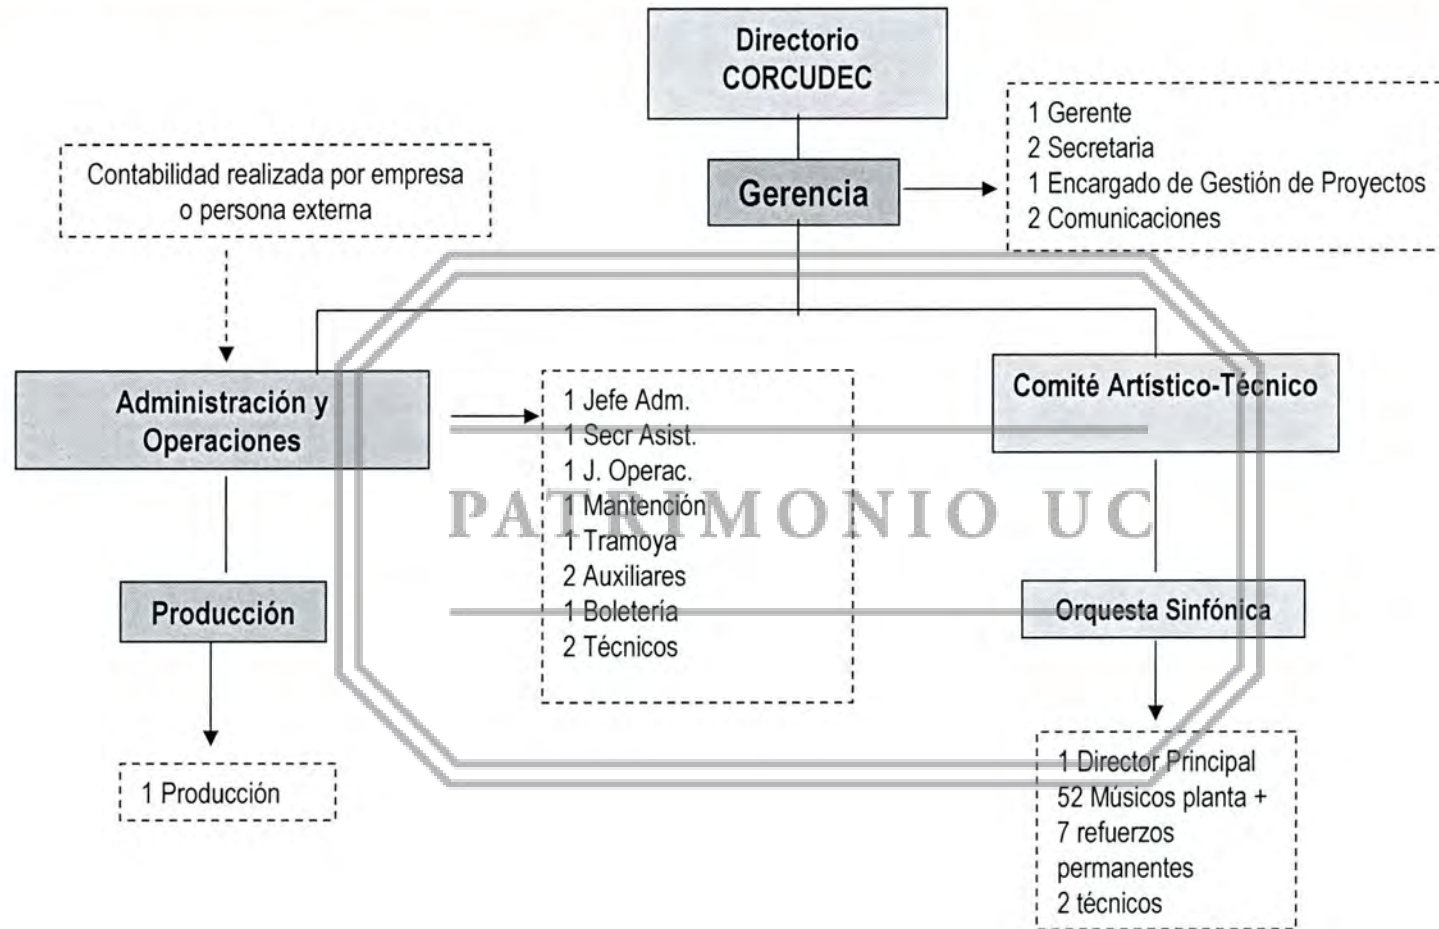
Directorio CORCUDEC

Gerencia

1 Gerente
2 Secretaria
1 Encargado de Gestión de Proyectos
2 Comunicaciones

Contabilidad realizada por empresa o persona externa

Administración y Operaciones

1 Jefe Adm.
1 Secr Asist.
1 J. Operac.
1 Mantención
1 Tramoya
2 Auxiliares
1 Boletería
2 Técnicos

Comité Artístico-Técnico

PATRIMONIO UC

Producción

Orquesta Sinfónica

1 Producción

1 Director Principal
52 Músicos planta + 7 refuerzos permanentes
2 técnicos